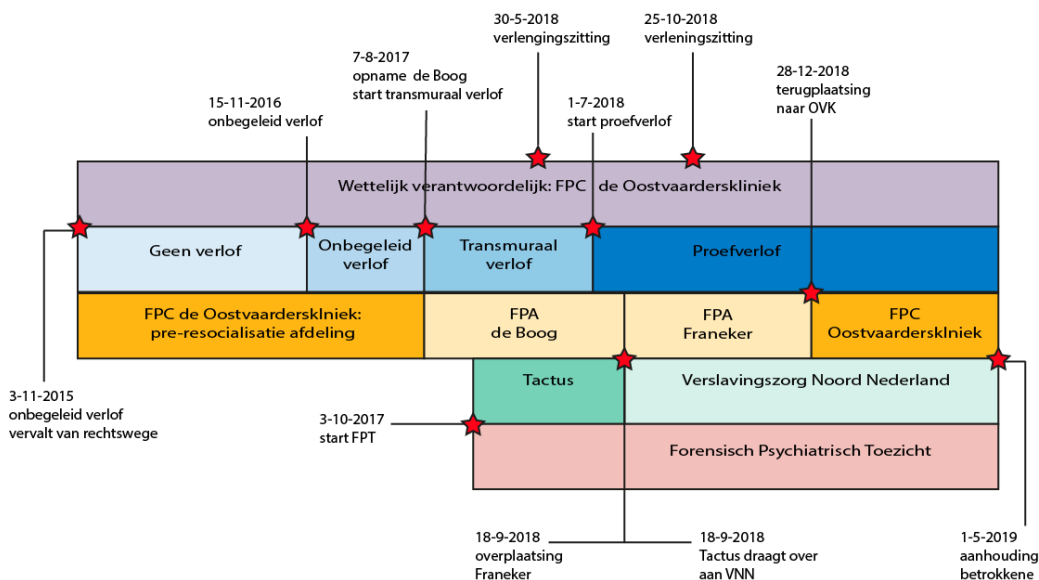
30-5-2018
verlengingszitting

25-10-2018
verleningszitting

7-8-2017
opname de Boog
start transmuraal verlof

28-12-2018
terugplaatsing
naar OVK

15-11-2016
onbegeleid verlof

1-7-2018
start proefverlof

Wettelijk verantwoordelijk: FPC de Oostvaarderskliniek

Geen verlof

Onbegeleid verlof

Transmuraal verlof

Proefverlof

FPC de Oostvaarderskliniek: pre-resocialisatie afdeling

FPA de Boog

FPA Franeker

FPC Oostvaarderskliniek

3-11-2015
onbegeleid verlof
vervalt van rechtswege

Tactus

Verslavingszorg Noord Nederland

3-10-2017
start FPT

Forensisch Psychiatrisch Toezicht

18-9-2018
overplaatsing
Franeker

18-9-2018
Tactus draagt over
aan VNN

1-5-2019
aanhouding
betrokkene